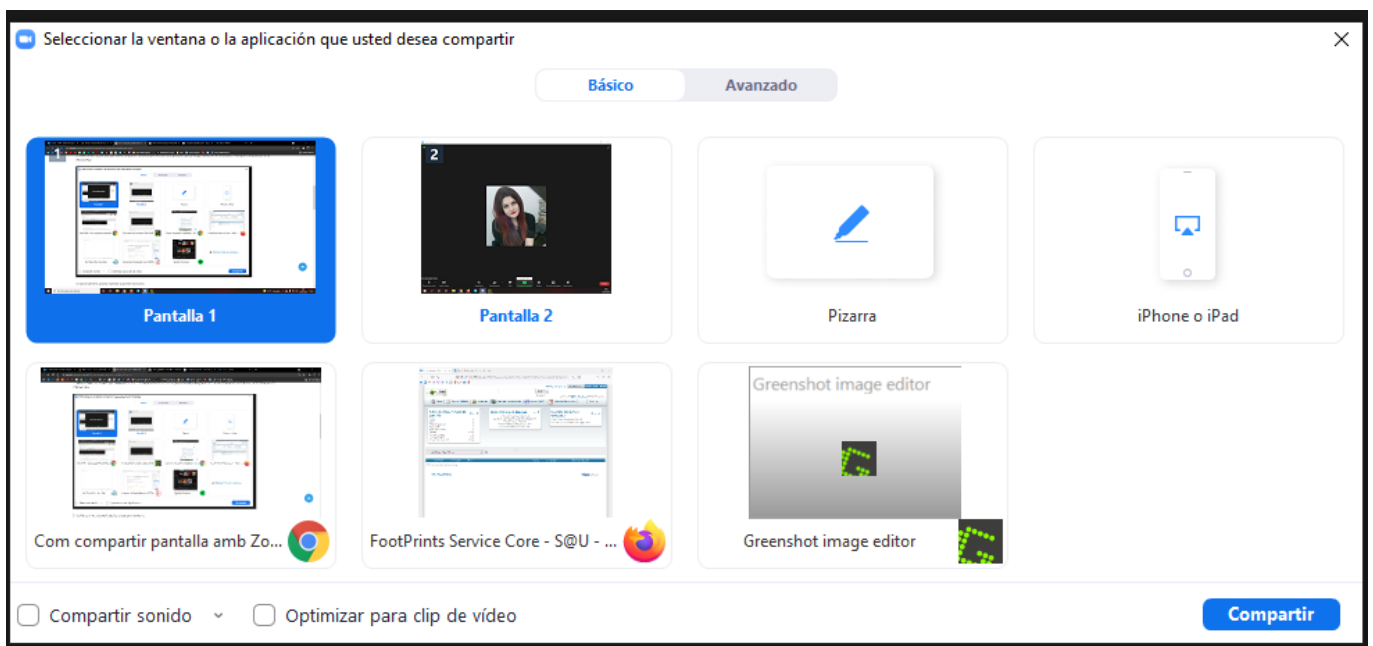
Seleccionar la ventana o la aplicación que usted desea compartir

Básico

Avanzado

1

Pantalla 1

2

Pantalla 2

Pizarra

iPhone o iPad

Com compartir pantalla amb Zo...

FootPrints Service Core - S@U - ...

Greenshot image editor

Greenshot image editor

Compartir sonido

Optimizar para clip de vídeo

Compartir